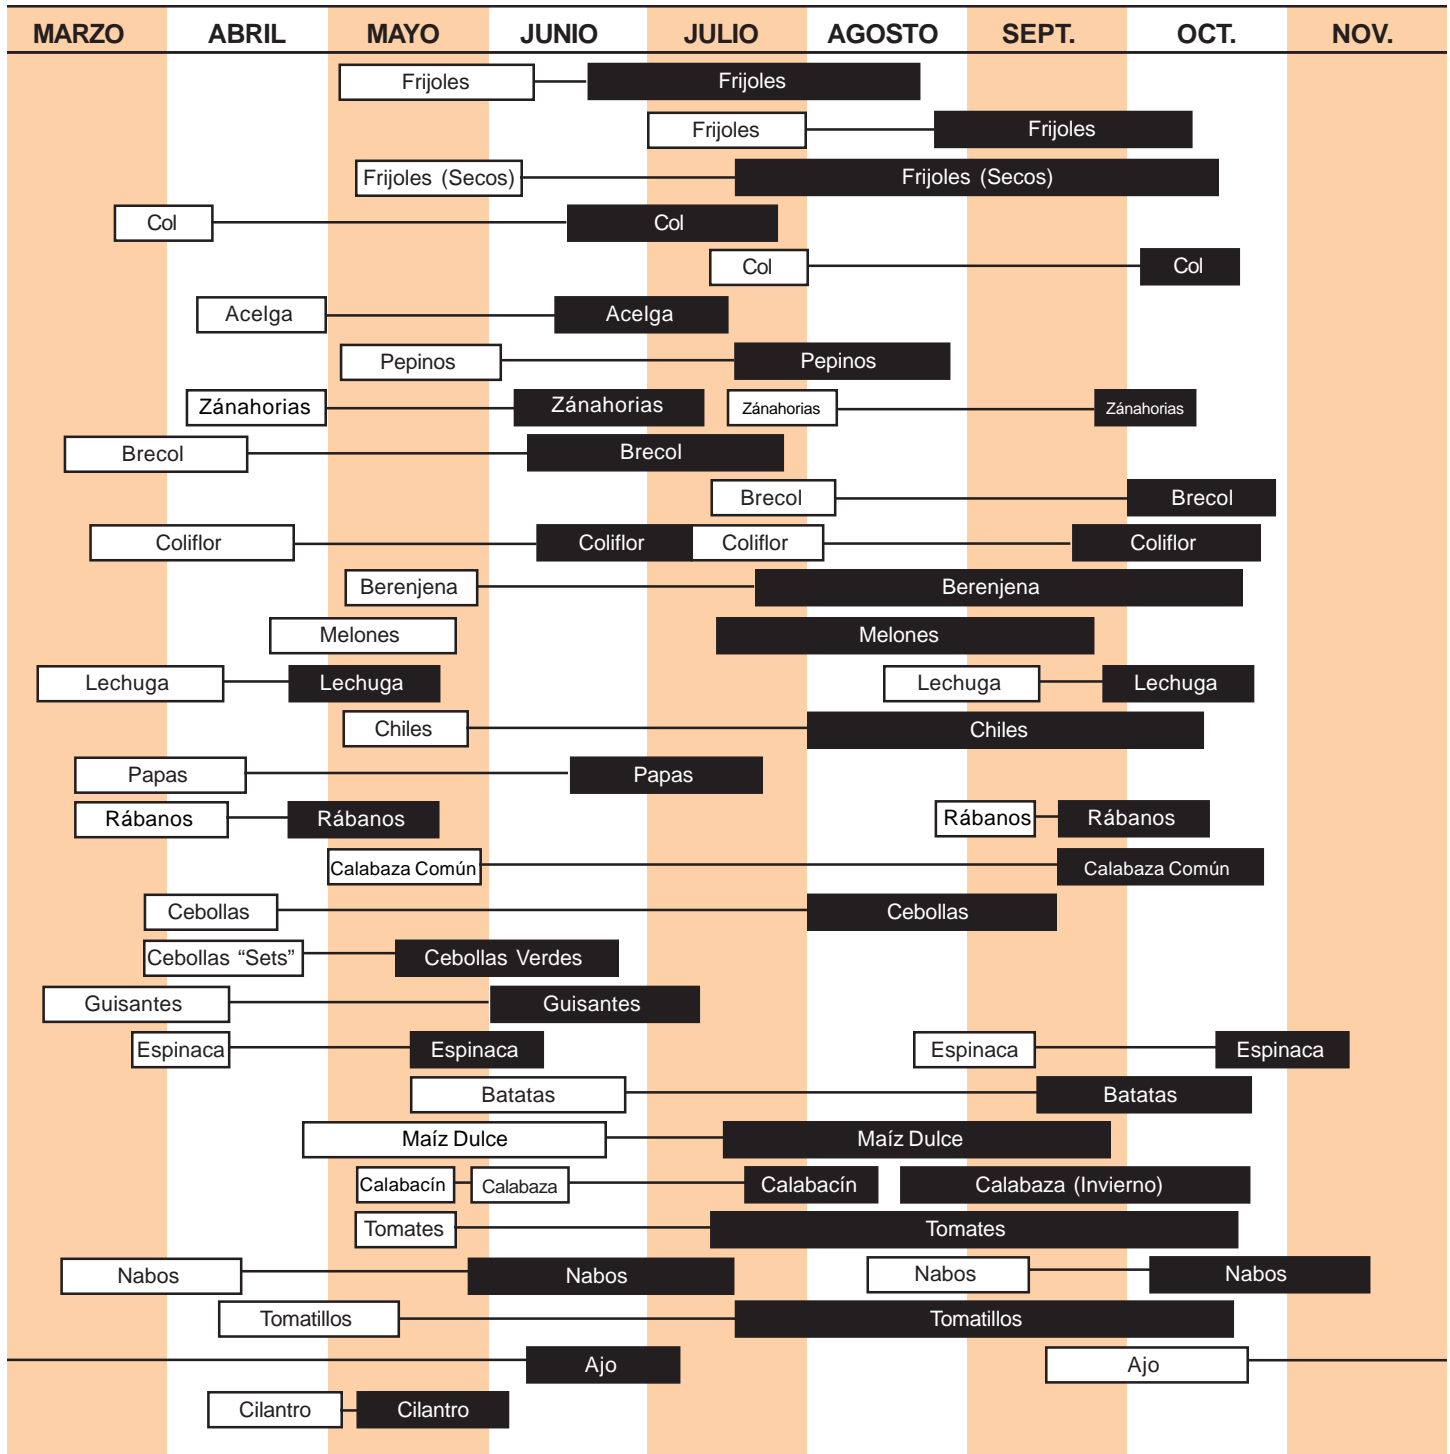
| MARZO | ABRIL | MAYO | JUNIO | JULIO | AGOSTO | SEPT. | OCT. | NOV. |
|---|---|---|---|---|---|---|---|---|

Frijoles Frijoles
Frijoles Frijoles
Frijoles (Secos) Frijoles (Secos)
Col Col
Col Col
Acelga Acelga
Pepinos Pepinos
Zánahorias Zánahorias
Zánahorias Zánahorias
Brecol Brecol
Brecol Brecol
Coliflor Coliflor
Coliflor Coliflor
Berenjena Berenjena
Melones Melones
Lechuga Lechuga
Lechuga Lechuga
Chiles Chiles
Papas Papas
Rábanos Rábanos
Rábanos Rábanos
Calabaza Común Calabaza Común
Cebollas Cebollas
Cebollas "Sets" Cebollas Verdes
Guisantes Guisantes
Espinaca Espinaca
Espinaca Espinaca
Batatas Batatas
Maíz Dulce Maíz Dulce
Calabacín Calabaza Calabacín Calabaza (Invierno)
Tomates Tomates
Nabos Nabos
Nabos Nabos
Tomatillos Tomatillos
Ajo Ajo
Cilantro Cilantro